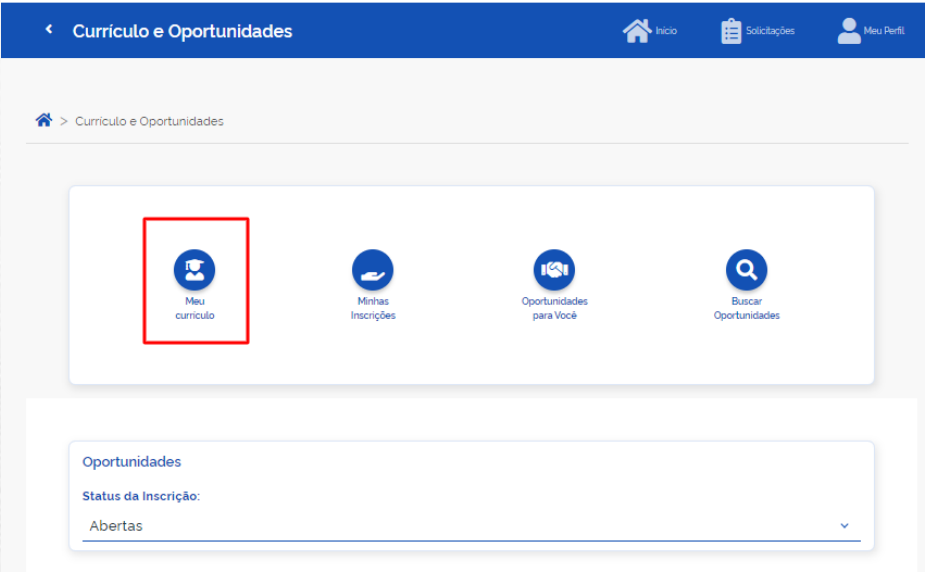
Currículo e Oportunidades

Início Solicitações Meu Perfil

> Currículo e Oportunidades

Meu currículo

Minhas Inscrições

Oportunidades para Você

Buscar Oportunidades

Oportunidades

Status da Inscrição:

Abertas